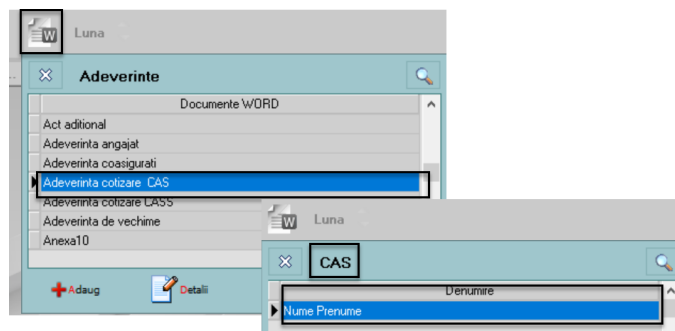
Luna

Adeverinte

| Documente WORD |
|---|
| Act aditional |
| Adeverinta angajat |
| Adeverinta coasigurati |
| Adeverinta cotizare CAS |
| Adeverinta cotizare CASS |
| Adeverinta de vechime |
| Anexa10 |

Adaug

Detalii

Luna

CAS

| Denumire |
|---|
| Nume Prenume |